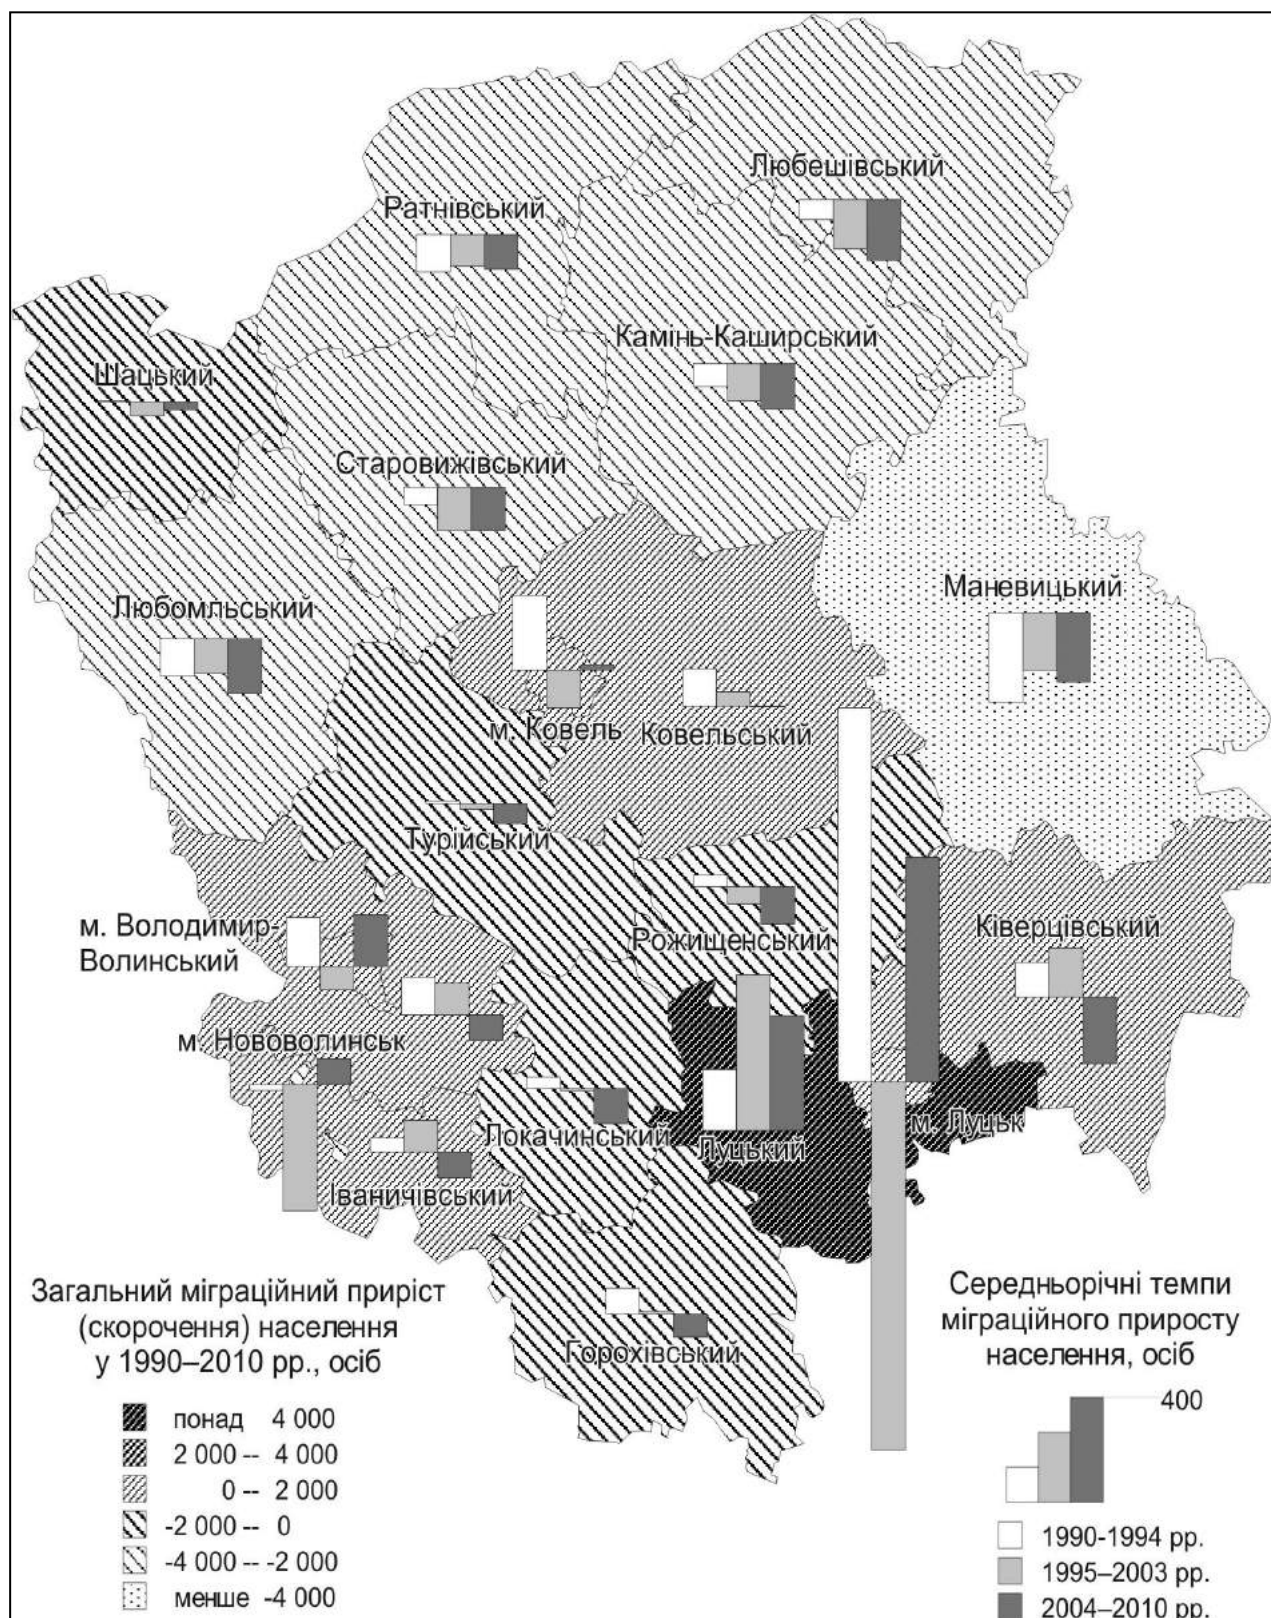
Любешівський

Ратнівський

Камінь-Каширський

Шацький

Старовижівський

Маневицький

Любомльський

м. Ковель

Ковельський

Турійський

м. Володимир-Волинський

Рожищенський

Ківерцівський

м. Нововолинськ

Локачинський

Луцький

м. Луцьк

Іваничівський

Горохівський

Загальний міграційний приріст (скорочення) населення у 1990–2010 рр., осіб

понад 4 000
2 000 -- 4 000
0 -- 2 000
-2 000 -- 0
-4 000 -- -2 000
менше -4 000

Середньорічні темпи міграційного приросту населення, осіб

400

1990-1994 рр.
1995–2003 рр.
2004–2010 рр.